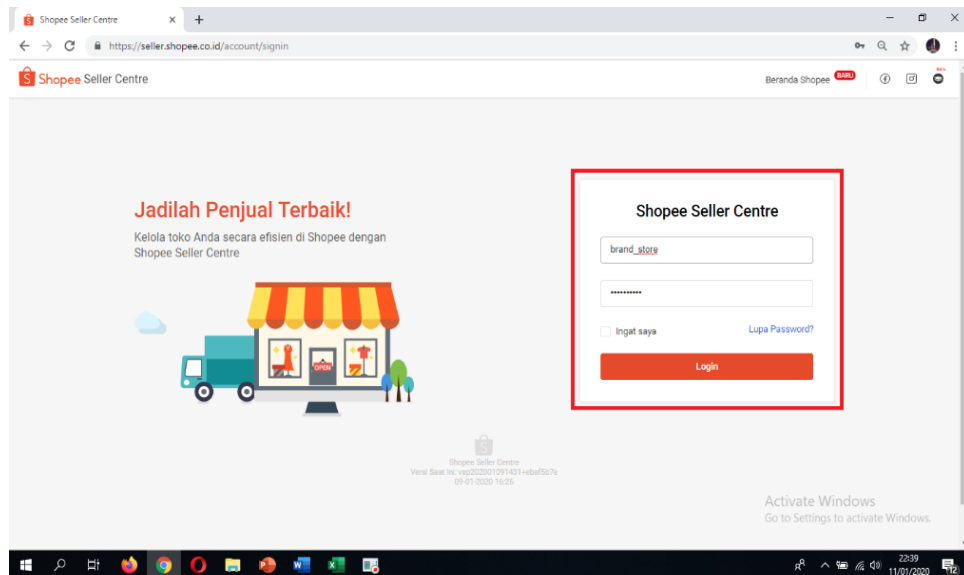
Shopee Seller Centre

https://seller.shopee.co.id/account/signin

Shopee Seller Centre

Beranda Shopee BARU

Jadilah Penjual Terbaik!

Kelola toko Anda secara efisien di Shopee dengan Shopee Seller Centre

OPEN

Shopee Seller Centre

brand_store

••••••••••

Ingat saya

Lupa Password?

Login

Shopee Seller Centre
Versi Saat Ini: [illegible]
09-01-2020 16:25

Activate Windows
Go to Settings to activate Windows.

22:39
11/01/2020